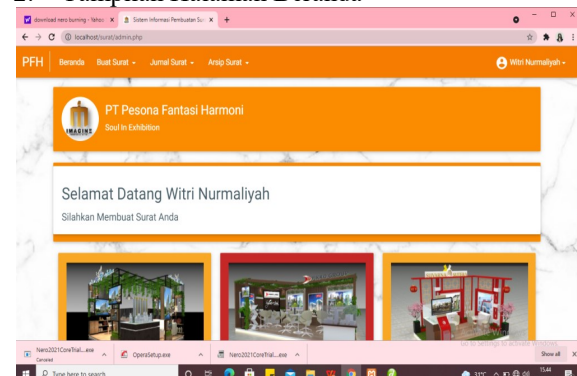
2. Tampilan Halaman Beranda

download nero burning - Yahoo ×
Sistem Informasi Pembuatan Su ×
+

localhost/surat/admin.php

PFH Beranda Buat Surat ▾ Jurnal Surat ▾ Arsip Surat ▾
Witri Nurmaliyah ▾

IMAGINE
PT Pesona Fantasi Harmoni
Soul In Exhibition

Selamat Datang Witri Nurmaliyah
Silahkan Membuat Surat Anda

Nero2021CoreTrial....exe
Canceled
OperaSetup.exe
Nero2021CoreTrial....exe
Show all

Type here to search
31°C
15.44